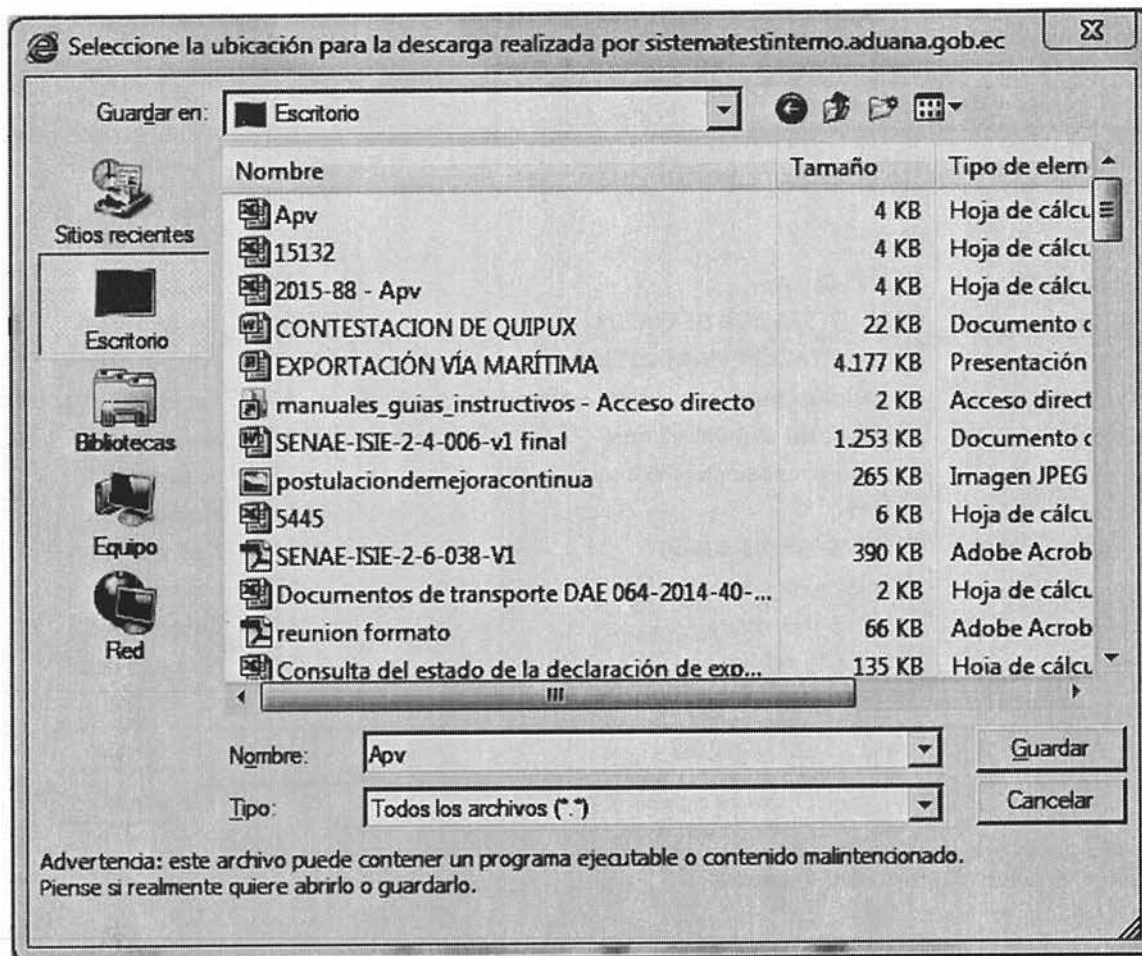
Seleccione la ubicación para la descarga realizada por sistematestinterno.aduana.gob.ec

Guardar en: Escritorio

Sitios recientes
Escritorio
Bibliotecas
Equipo
Red

| Nombre | Tamaño | Tipo de elem |
|---|---|---|
| Apv | 4 KB | Hoja de cálcu |
| 15132 | 4 KB | Hoja de cálcu |
| 2015-88 - Apv | 4 KB | Hoja de cálcu |
| CONTESTACION DE QUIPUX | 22 KB | Documento c |
| EXPORTACIÓN VÍA MARÍTIMA | 4.177 KB | Presentación |
| manuales_guias_instructivos - Acceso directo | 2 KB | Acceso direct |
| SENAE-ISIE-2-4-006-v1 final | 1.253 KB | Documento c |
| postulaciondemejoracontinua | 265 KB | Imagen JPEG |
| 5445 | 6 KB | Hoja de cálcu |
| SENAE-ISIE-2-6-038-V1 | 390 KB | Adobe Acrob |
| Documentos de transporte DAE 064-2014-40-... | 2 KB | Hoja de cálcu |
| reunion formato | 66 KB | Adobe Acrob |
| Consulta del estado de la declaración de exp... | 135 KB | Hoja de cálcu |

Nombre: Apv
Guardar
Tipo: Todos los archivos (*.*)
Cancelar

Advertencia: este archivo puede contener un programa ejecutable o contenido malintencionado. Piense si realmente quiere abrirlo o guardarlo.